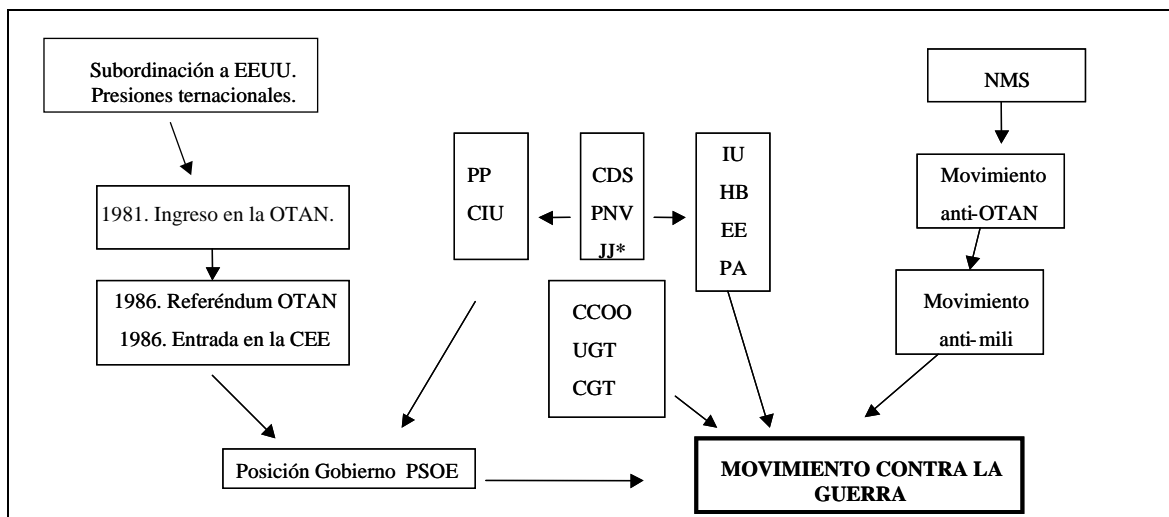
Subordinación a EEUU. Presiones ternacionales.

1981. Ingreso en la OTAN.

1986. Referéndum OTAN
1986. Entrada en la CEE

PP
CIU

CDS
PNV
JJ*

IU
HB
EE
PA

NMS

Movimiento anti-OTAN

Movimiento anti-mili

CCOO
UGT
CGT

Posición Gobierno PSOE

MOVIMIENTO CONTRA LA GUERRA